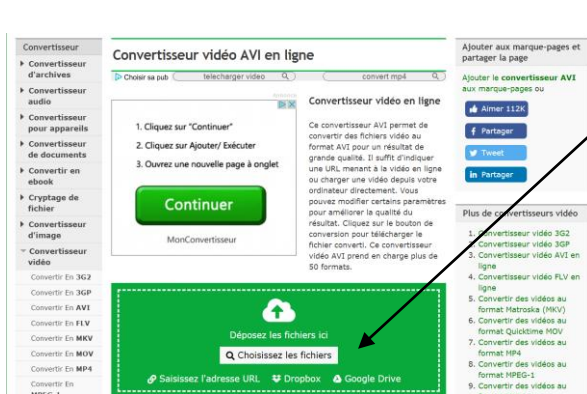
Convertisseur
Convertisseur d'archives
Convertisseur audio
Convertisseur pour appareils
Convertisseur de documents
Convertir en ebook
Cryptage de fichier
Convertisseur d'image
Convertisseur vidéo
Convertir En 3G2
Convertir En 3GP
Convertir En AVI
Convertir En FLV
Convertir En MKV
Convertir En MOV
Convertir En MP4
Convertir En

Convertisseur vidéo AVI en ligne

Choisir sa pub
telecharger video
convert mp4

1. Cliquez sur "Continuer"
2. Cliquez sur Ajouter/ Exécuter
3. Ouvrez une nouvelle page à onglet
Continuer
MonConvertisseur

Convertisseur vidéo en ligne

Ce convertisseur AVI permet de convertir des fichiers vidéo au format AVI pour un résultat de grande qualité. Il suffit d'indiquer une URL menant à la vidéo en ligne ou charger une vidéo depuis votre ordinateur directement. Vous pouvez modifier certains paramètres pour améliorer la qualité du résultat. Cliquez sur le bouton de conversion pour télécharger le fichier converti. Ce convertisseur vidéo AVI prend en charge plus de 50 formats.

Déposez les fichiers ici
Choisissez les fichiers
Saisissez l'adresse URL
Dropbox
Google Drive

Ajouter aux marque-pages et partager la page

Ajouter le convertisseur AVI aux marque-pages ou

Aimer 112K
Partager
Tweet
Partager

Plus de convertisseurs vidéo

1. Convertisseur vidéo 3G2
2. Convertisseur vidéo 3GP
3. Convertisseur vidéo AVI en ligne
4. Convertisseur vidéo FLV en ligne
5. Convertir des vidéos au format Matroska (MKV)
6. Convertir des vidéos au format Quicktime MOV
7. Convertir des vidéos au format MP4
8. Convertir des vidéos au format MPEG-1
9. Convertir des vidéos au